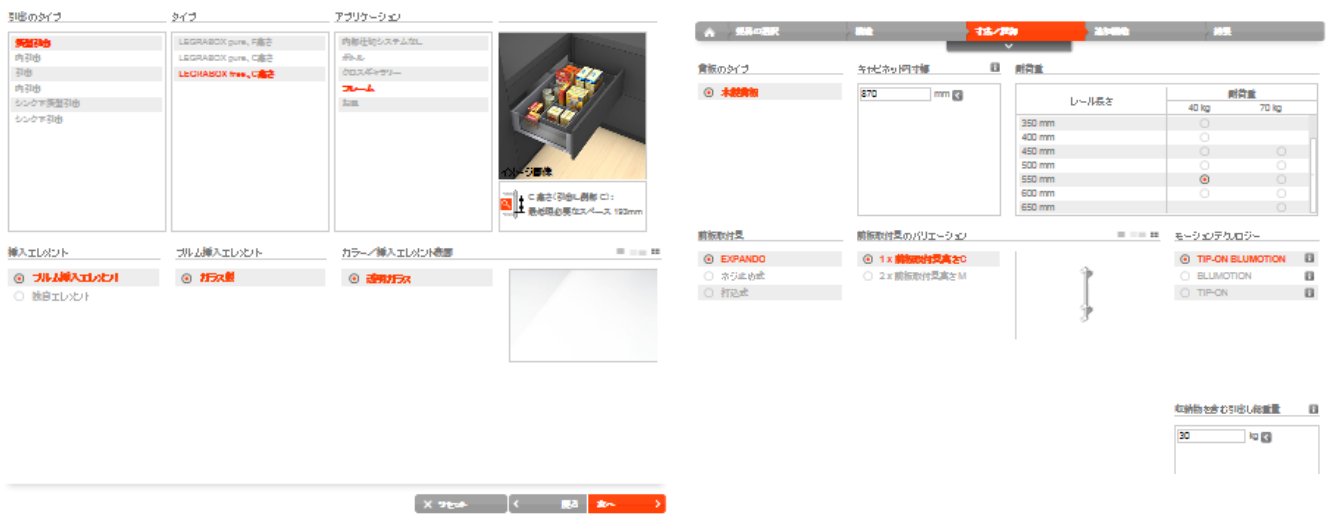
引出のタイプ

深型引出
内引出
引出
内引出
シンクナ深型引出
シンクナ引出

タイプ

LEGRABOX pure, F高さ
LEGRABOX pure, C高さ
LEGRABOX free, C高さ

アプリケーション

内部仕切システムなし
ボトル
クロスギャラリー
フレーム
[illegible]

イメージ画像

C 高さ（引出し側板 C）:
最低限必要なスペース 193mm

挿入エレメント

ブルム挿入エレメント
独自エレメント

ブルム挿入エレメント

ガラス製

カラー／挿入エレメント表層

透明ガラス

リセット
戻る
次へ

製品の選択
機能
寸法／荷重
追加機能
結果

底板のタイプ

木製底板

キャビネット内寸幅

870 mm

耐荷重

| レール長さ | 耐荷重 40 kg | 耐荷重 70 kg |
|---|---|---|
| 350 mm | ○ | |
| 400 mm | ○ | |
| 450 mm | ○ | ○ |
| 500 mm | ○ | ○ |
| 550 mm | ◉ | ○ |
| 600 mm | ○ | ○ |
| 650 mm | | ○ |

前板取付具

EXPANDO
ネジ止め式
打込式

前板取付具のバリエーション

1 x 前板取付具高さC
2 x 前板取付具高さM

モーションテクノロジー

TIP-ON BLUMOTION
BLUMOTION
TIP-ON

収納物を含む引出し総重量

30 kg